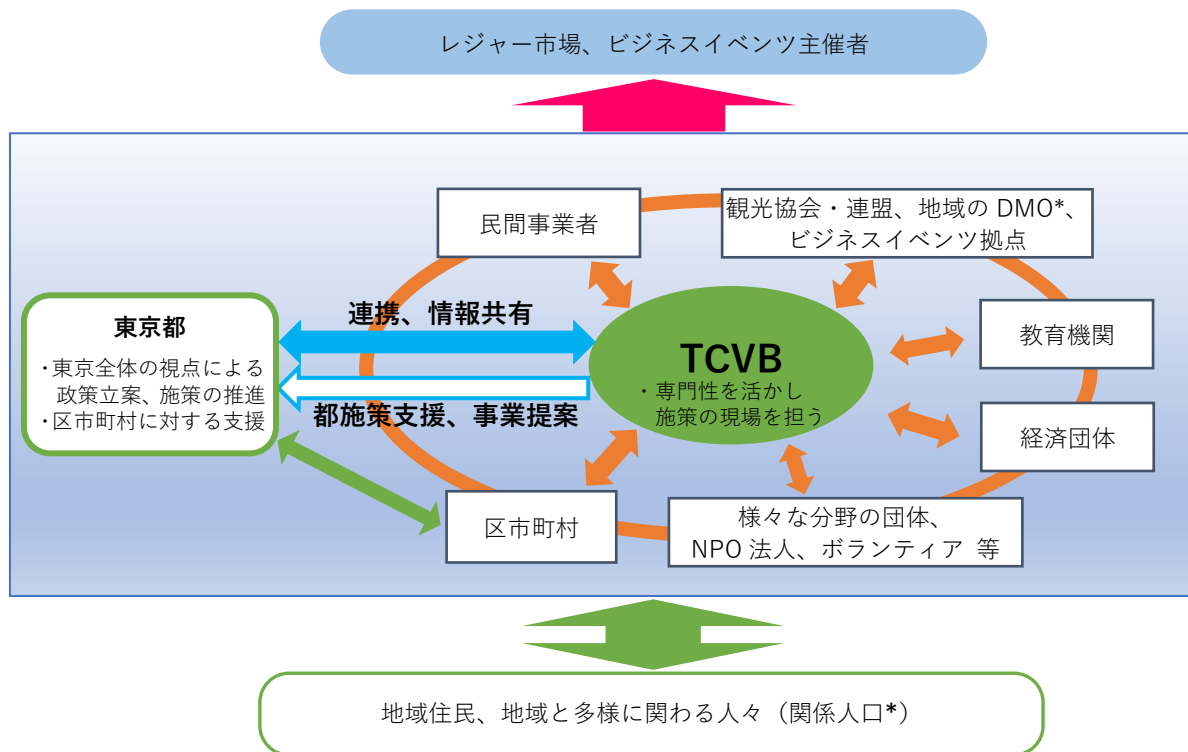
レジャー市場、ビジネスイベンツ主催者

民間事業者

観光協会・連盟、地域の DMO*、ビジネスイベンツ拠点

東京都

・東京全体の視点による政策立案、施策の推進
・区市町村に対する支援

連携、情報共有

都施策支援、事業提案

TCVB

・専門性を活かし施策の現場を担う

教育機関

経済団体

区市町村

様々な分野の団体、NPO 法人、ボランティア 等

地域住民、地域と多様に関わる人々（関係人口*）